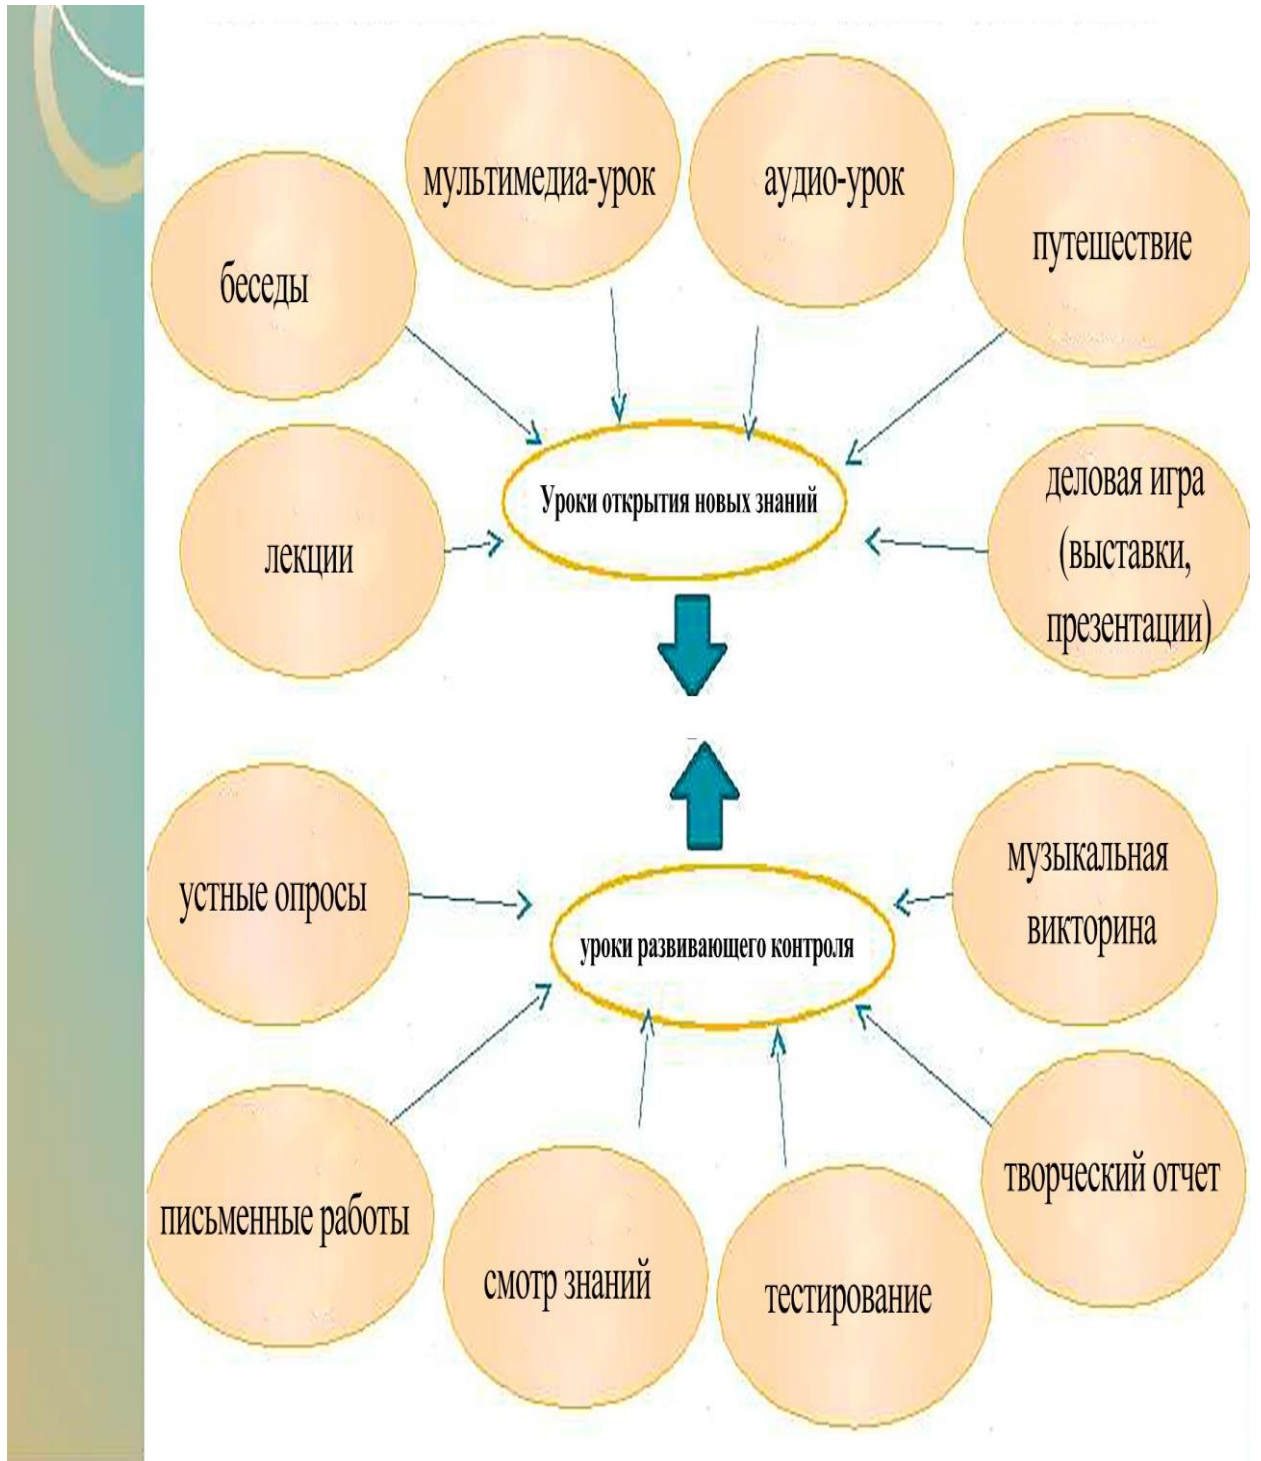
мультимедиа-урок

аудио-урок

беседы

путешествие

Уроки открытия новых знаний

лекции

деловая игра (выставки, презентации)

устные опросы

уроки развивающего контроля

музыкальная викторина

письменные работы

смотр знаний

тестирование

творческий отчет